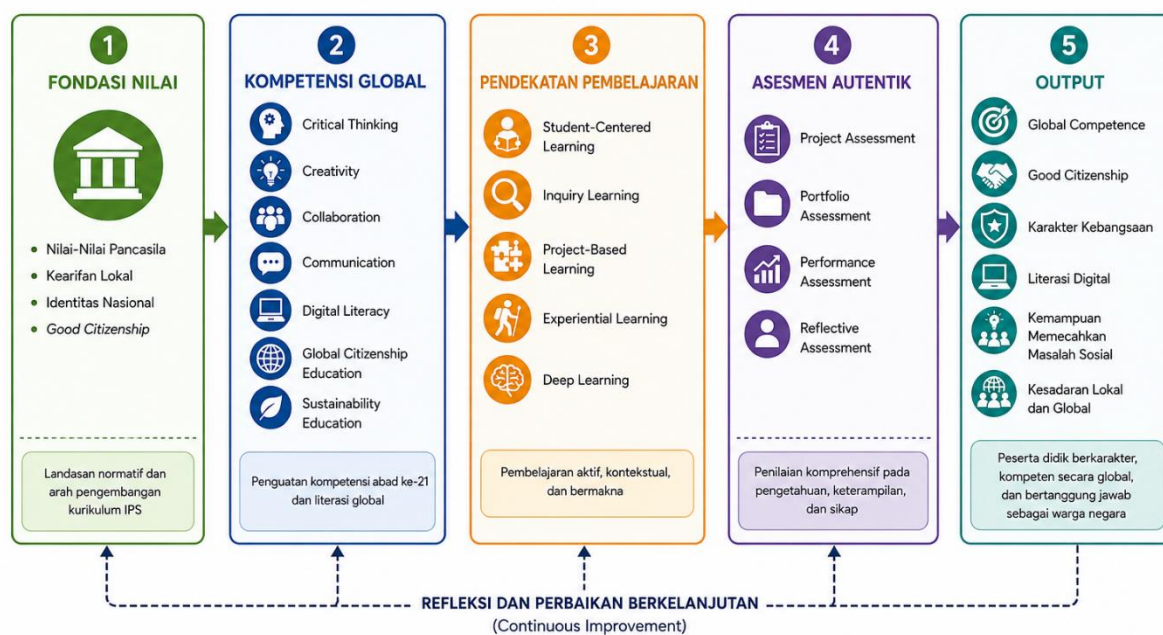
1
FONDASI NILAI

• Nilai-Nilai Pancasila
• Kearifan Lokal
• Identitas Nasional
• Good Citizenship

Landasan normatif dan arah pengembangan kurikulum IPS

2
KOMPETENSI GLOBAL

Critical Thinking
Creativity
Collaboration
Communication
Digital Literacy
Global Citizenship Education
Sustainability Education

Penguatan kompetensi abad ke-21 dan literasi global

3
PENDEKATAN PEMBELAJARAN

Student-Centered Learning
Inquiry Learning
Project-Based Learning
Experiential Learning
Deep Learning

Pembelajaran aktif, kontekstual, dan bermakna

4
ASESMEN AUTENTIK

Project Assessment
Portfolio Assessment
Performance Assessment
Reflective Assessment

Penilaian komprehensif pada pengetahuan, keterampilan, dan sikap

5
OUTPUT

Global Competence
Good Citizenship
Karakter Kebangsaan
Literasi Digital
Kemampuan Memecahkan Masalah Sosial
Kesadaran Lokal dan Global

Peserta didik berkarakter, kompeten secara global, dan bertanggung jawab sebagai warga negara

REFLEKSI DAN PERBAIKAN BERKELANJUTAN
(Continuous Improvement)